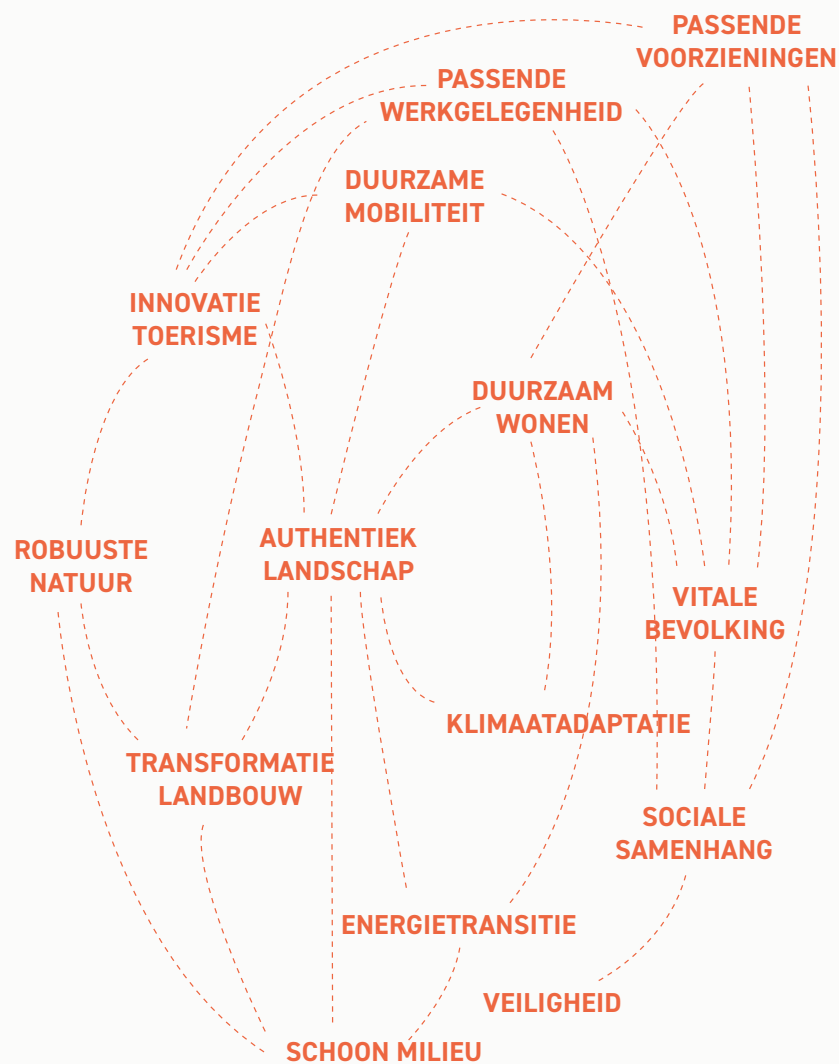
PASSENDE VOORZIENINGEN

PASSENDE WERKGELEGENHEID

DUURZAME MOBILITEIT

INNOVATIE TOERISME

DUURZAAM WONEN

ROBUUSTE NATUUR

AUTHENTIEK LANDSCHAP

VITALE BEVOLKING

KLIMAATADAPTATIE

TRANSFORMATIE LANDBOUW

SOCIALE SAMENHANG

ENERGIETRANSITIE

VEILIGHEID

SCHOON MILIEU